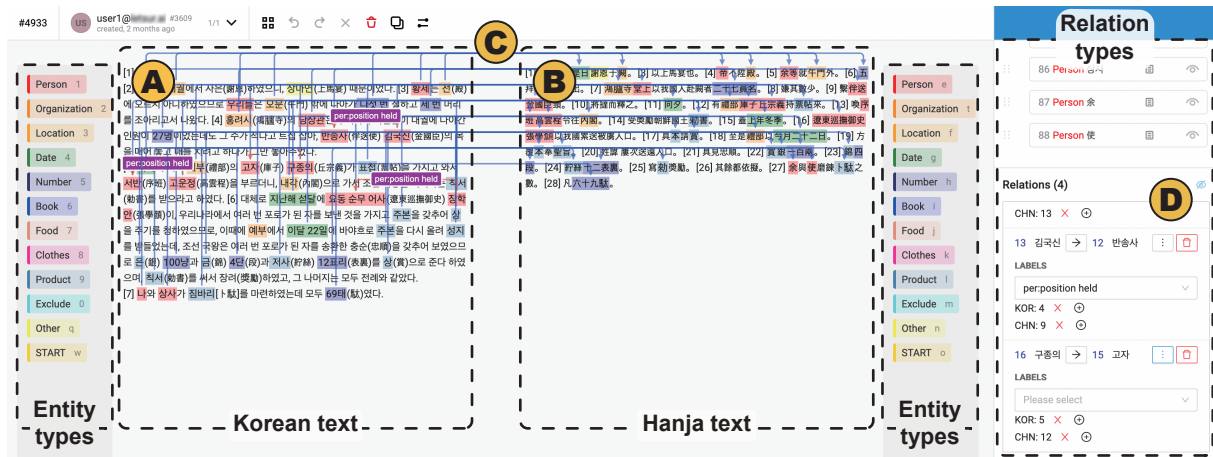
#4933 US user1@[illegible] #3609 created, 2 months ago 1/1

Relation types

86 Person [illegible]
87 Person 余
88 Person 使

Relations (4)

CHN: 13

13 김국신 → 12 반송사
LABELS
per:position held
KOR: 4
CHN: 9

16 구충의 → 15 고자
LABELS
Please select
KOR: 5
CHN: 12

Person 1
Organization 2
Location 3
Date 4
Number 5
Book 6
Food 7
Clothes 8
Product 9
Exclude 0
Other q
START w

Entity types

A

[1] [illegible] 에서 사은(謝恩)하였으니, 상(上)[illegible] 때문이었다. [3] 황제는 친(親)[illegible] 에 오르지 아니하였으므로 우리들은 오문(午門) 밖에 나아가 나열 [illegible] 세 번 머리를 조아리고서 나왔다. [4] 홍려시(鴻臚寺)의 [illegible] 인원이 27명이었는데도 그 수가 적다고 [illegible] 반송사(伴送使) 김국신(金國信)의 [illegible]

per:position held

부(禮部)의 고자(庫子) 구충의(丘忠義)가 표정(表帖)을 가지고 와서 서반(序班) 고운정(高雲程)을 부르더니, 내각(內閣)으로 가서 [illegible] 칙서(勅書)를 받으라고 하였다. [4] 대체로 지난해 섣달에 요동 순무 어사(遼東巡撫御史) 장학안(張學顔)이, 우리나라에서 여러 번 포로가 된 자를 보낸 것을 가지고 주본을 갖추어 상을 주기를 청하였으므로, 이때에 예부에서 이달 22일에 바야흐로 주본을 다시 올려 성지를 받들었는데, 조선 국왕은 여러 번 포로가 된 자를 송환한 충순(忠順)을 갖추어 보였으므로 은(銀) 100냥과 금(錦) 4단(段)과 저사(紵絲) 12표리(表裏)를 상(賞)으로 준다 하였으며, 칙서(勅書)를 써서 장려(獎勵)하였고, 그 나머지는 모두 전례와 같았다.
[7] 나와 상사가 잡바리[卜馱]를 마련하였는데 모두 69태(馱)였다.

per:position held

Korean text

C

B

[1] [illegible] 謝恩于闕。[3] 以上馬夏也。[4] 帝不視殿。[5] 余等就午門外。[6] 五拜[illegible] [7] 鴻臚寺堂上以我國人赴闕者二十七員名。[8] 嫌其數少。[9] 擧伴送 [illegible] [10] 將諸而释之。[11] 向夕。[12] 有禮部庫子丘宗義持票帖來。[13] 喚序班高雲程令往內閣。[14] 受奬勵朝鮮國王勅書。[15] 蓋上年冬季。[16] 遼東巡撫御史張學顔以我國累送被擄人口。[17] 具本請賞。[18] 至是禮部以今月二十二日。[19] 方復本奉聖旨。[20] 朝鮮國王累次送還人口。[21] 具見忠順。[22] 賞銀一百兩。[23] 錦四段。[24] 紵絲十二表裏。[25] 寫勅奬勵。[26] 其餘都依擬。[27] 余與使磨鍊卜馱之數。[28] 凡六十九馱。

Hanja text

Person e
Organization t
Location f
Date g
Number h
Book i
Food j
Clothes k
Product l
Exclude m
Other n
START o

Entity types

D